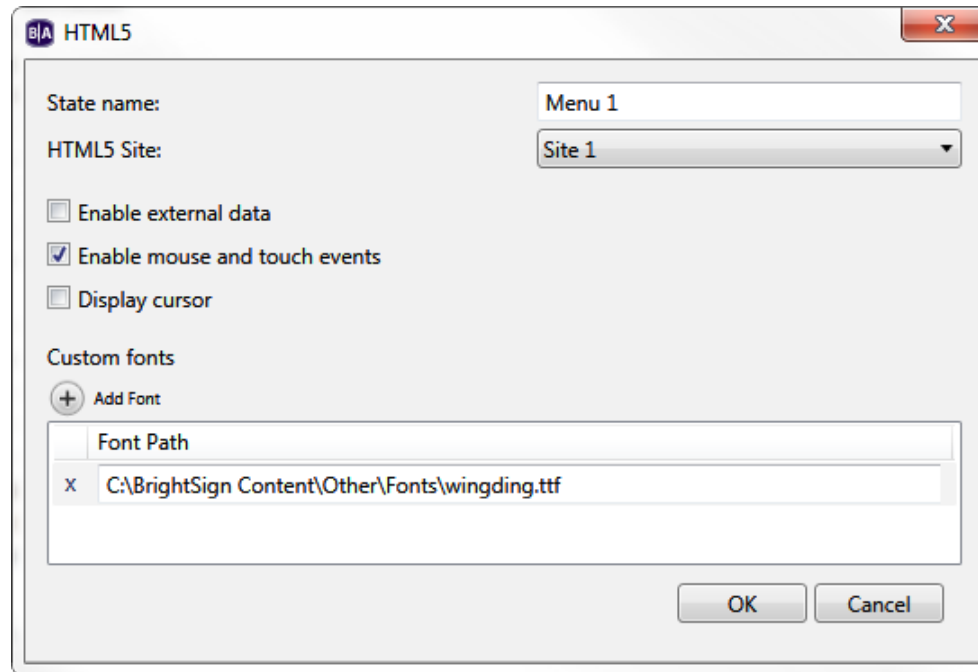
B|A HTML5

State name: Menu 1

HTML5 Site: Site 1

Enable external data

Enable mouse and touch events

Display cursor

Custom fonts

Add Font

| | Font Path |
|---|---|
| x | C:\BrightSign Content\Other\Fonts\wingding.ttf |

OK Cancel